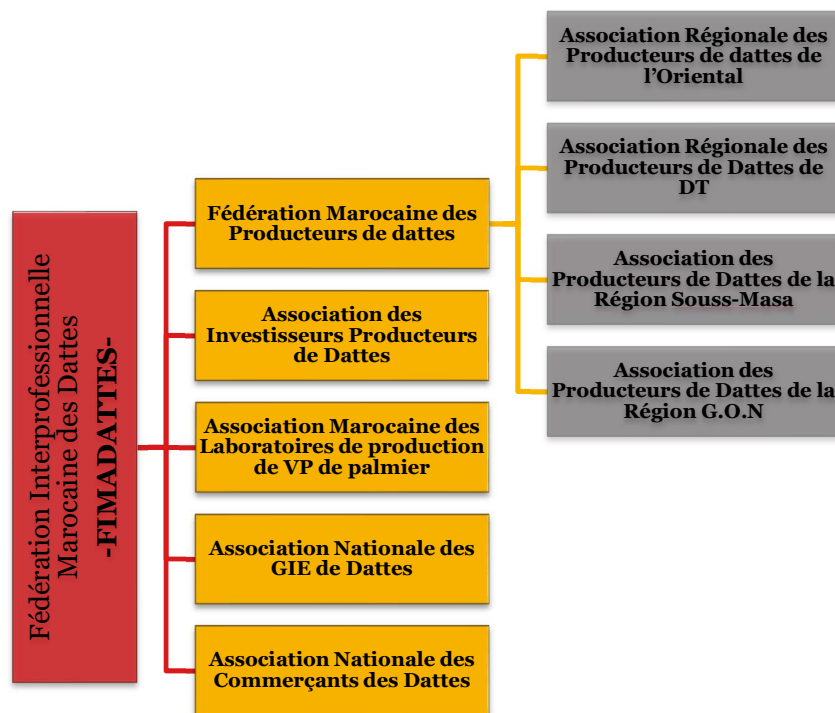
Fédération Interprofessionnelle Marocaine des Dattes
-FIMADATTES-

Fédération Marocaine des Producteurs de dattes

Association des Investisseurs Producteurs de Dattes

Association Marocaine des Laboratoires de production de VP de palmier

Association Nationale des GIE de Dattes

Association Nationale des Commerçants des Dattes

Association Régionale des Producteurs de dattes de l'Oriental

Association Régionale des Producteurs de Dattes de DT

Association des Producteurs de Dattes de la Région Souss-Masa

Association des Producteurs de Dattes de la Région G.O.N